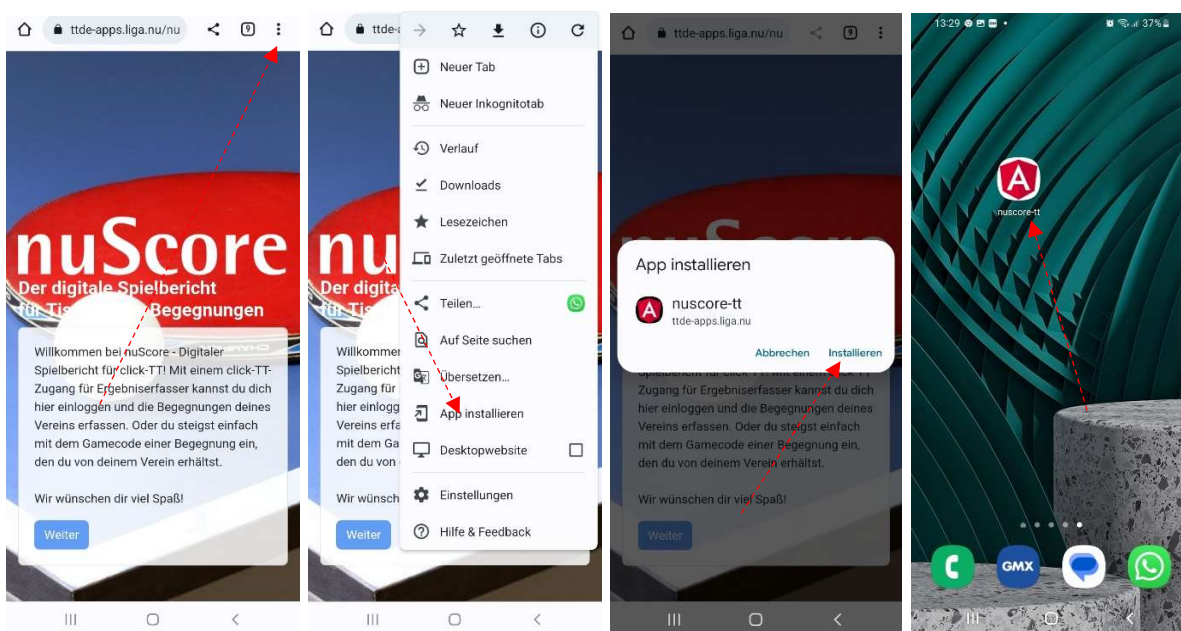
ttde-apps.liga.nu/nu

9

nuScore

Der digitale Spielbericht für Tis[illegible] Begegnungen

Willkommen bei nuScore - Digitaler Spielbericht für click-TT! Mit einem click-TT-Zugang für Ergebniserfasser kannst du dich hier einloggen und die Begegnungen deines Vereins erfassen. Oder du steigst einfach mit dem Gamecode einer Begegnung ein, den du von deinem Verein erhältst.

Wir wünschen dir viel Spaß!

Weiter

ttde-a

Neuer Tab

Neuer Inkognitotab

Verlauf

Downloads

Lesezeichen

Zuletzt geöffnete Tabs

Teilen...

Auf Seite suchen

Übersetzen...

App installieren

Desktopwebsite

Einstellungen

Hilfe & Feedback

nu

Der digita

Willkommen

Spielbericht

Zugang für

hier einlogg

Vereins erfa

mit dem Ga

den du von

Wir wünsch

Weiter

ttde-apps.liga.nu

9

App installieren

nuscore-tt

ttde-apps.liga.nu

Abbrechen

Installieren

Zugang für Ergebniserfasser kannst du dich hier einloggen und die Begegnungen deines Vereins erfassen. Oder du steigst einfach mit dem Gamecode einer Begegnung ein, den du von deinem Verein erhältst.

Wir wünschen dir viel Spaß!

Weiter

13:29

37%

nuscore-tt

GMX